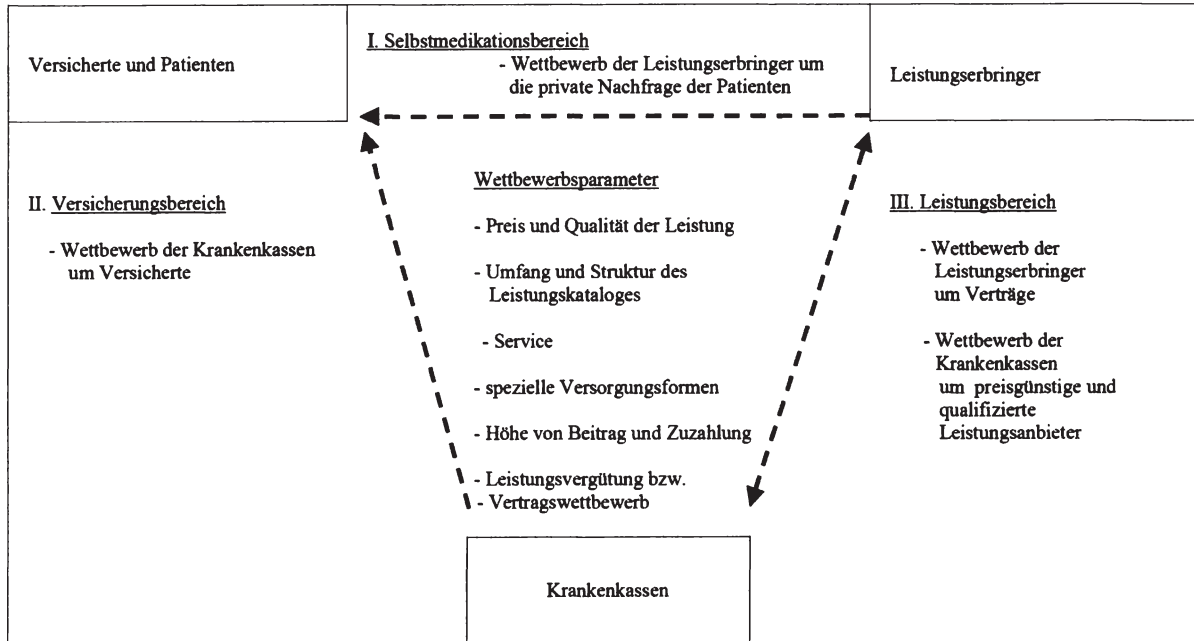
Versicherte und Patienten

I. Selbstmedikationsbereich

- Wettbewerb der Leistungserbringer um die private Nachfrage der Patienten

Leistungserbringer

II. Versicherungsbereich

- Wettbewerb der Krankenkassen um Versicherte

Wettbewerbsparameter

- Preis und Qualität der Leistung

- Umfang und Struktur des Leistungskataloges

- Service

- spezielle Versorgungsformen

- Höhe von Beitrag und Zuzahlung

- Leistungsvergütung bzw.
- Vertragswettbewerb

III. Leistungsbereich

- Wettbewerb der Leistungserbringer um Verträge

- Wettbewerb der Krankenkassen um preisgünstige und qualifizierte Leistungsanbieter

Krankenkassen